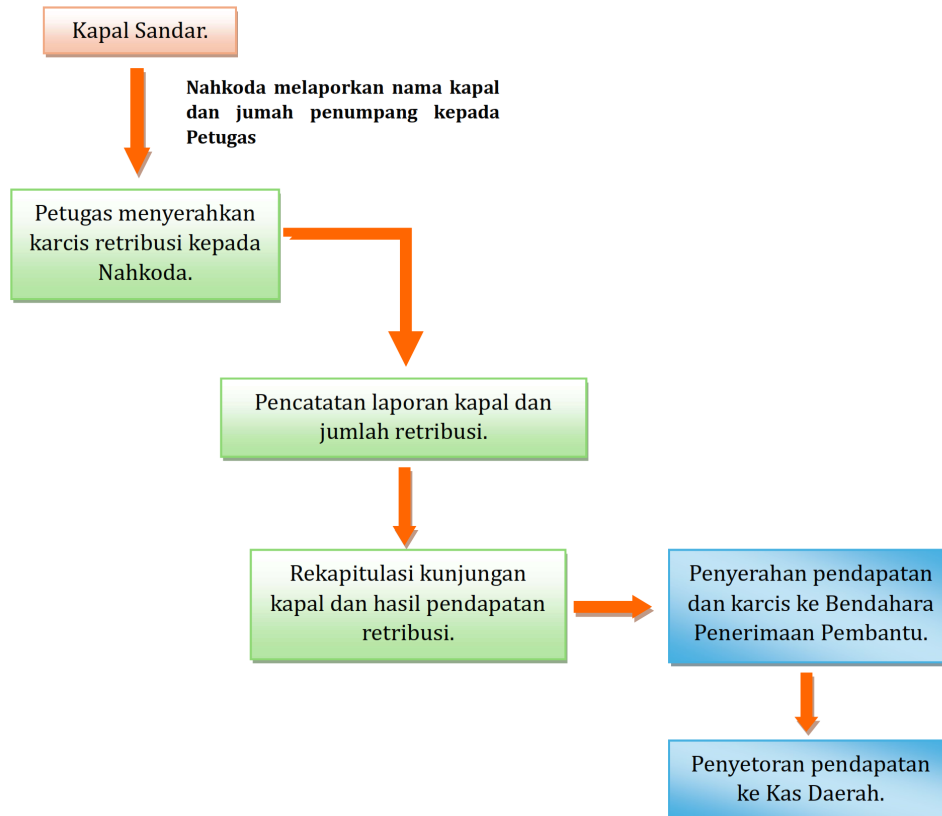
Kapal Sandar.

Nahkoda melaporkan nama kapal dan jumah penumpang kepada Petugas

Petugas menyerahkan karcis retribusi kepada Nahkoda.

Pencatatan laporan kapal dan jumlah retribusi.

Rekapitulasi kunjungan kapal dan hasil pendapatan retribusi.

Penyerahan pendapatan dan karcis ke Bendahara Penerimaan Pembantu.

Penyetoran pendapatan ke Kas Daerah.